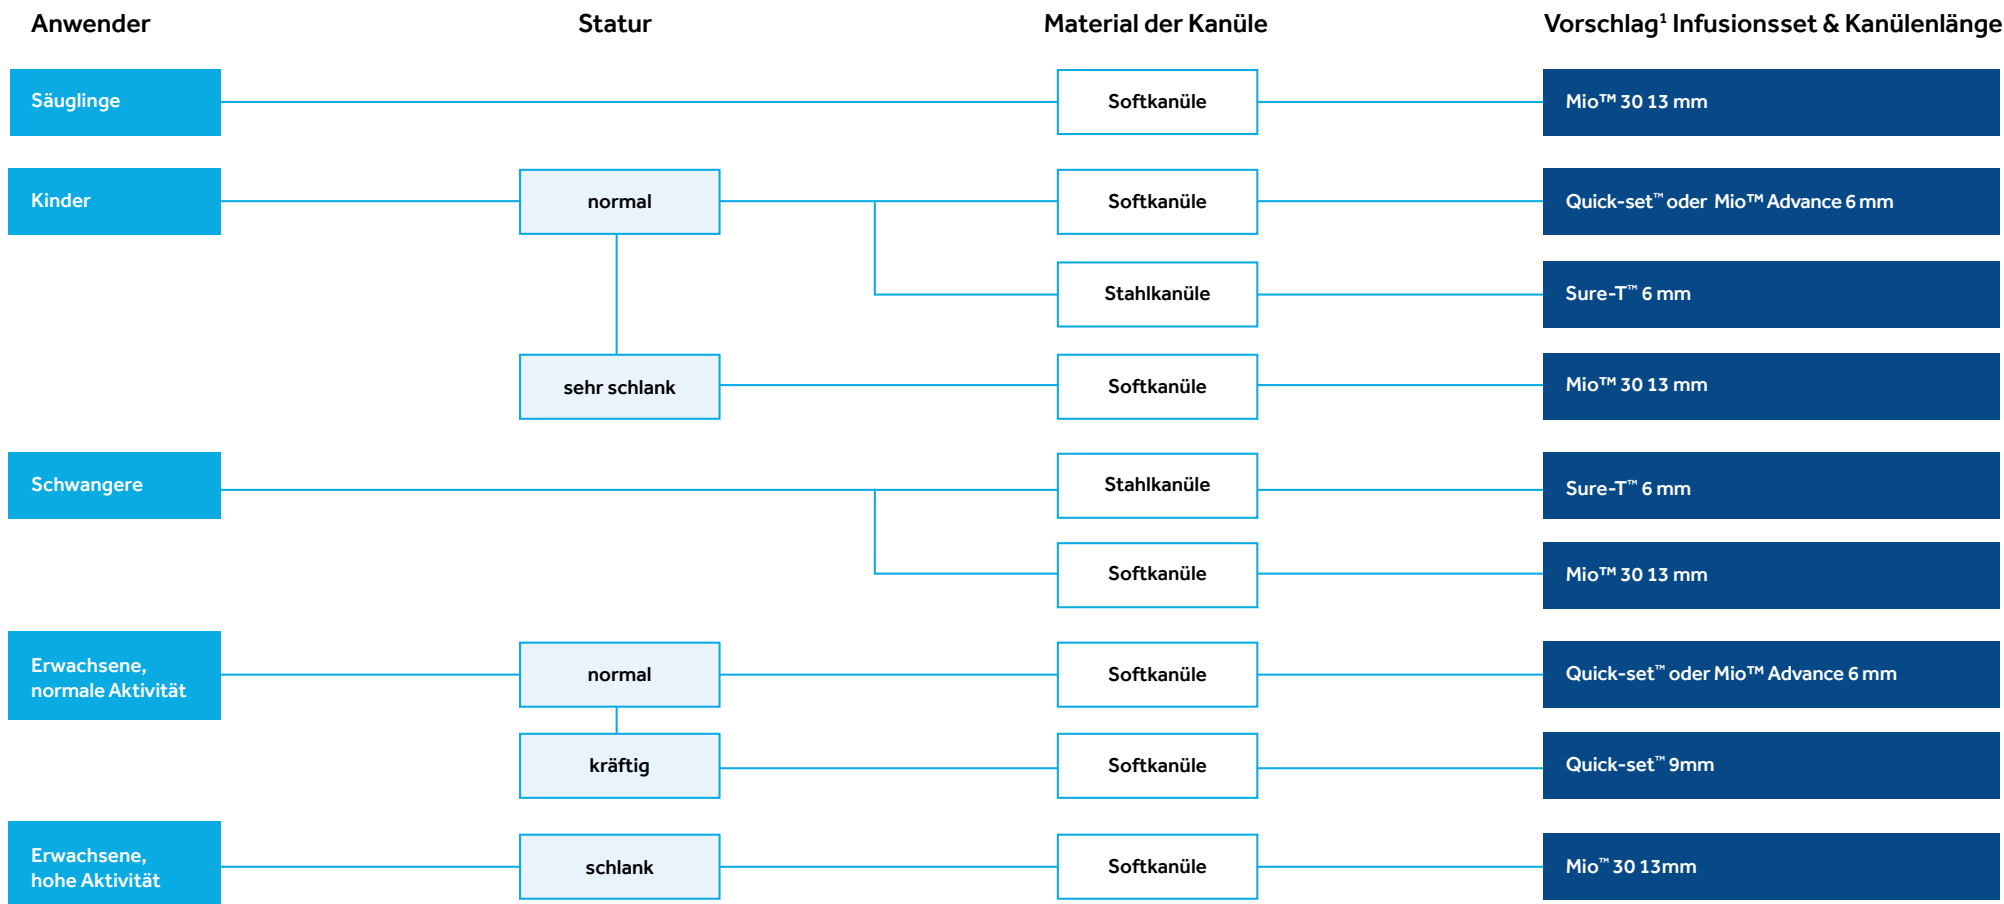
Anwender

Statur

Material der Kanüle

Vorschlag$^1$ Infusionsset & Kanülenlänge

Säuglinge

Softkanüle

Mio™ 30 13 mm

Kinder

normal

Softkanüle

Quick-set™ oder Mio™ Advance 6 mm

Stahlkanüle

Sure-T™ 6 mm

sehr schlank

Softkanüle

Mio™ 30 13 mm

Schwangere

Stahlkanüle

Sure-T™ 6 mm

Softkanüle

Mio™ 30 13 mm

Erwachsene, normale Aktivität

normal

Softkanüle

Quick-set™ oder Mio™ Advance 6 mm

kräftig

Softkanüle

Quick-set™ 9mm

Erwachsene, hohe Aktivität

schlank

Softkanüle

Mio™ 30 13mm